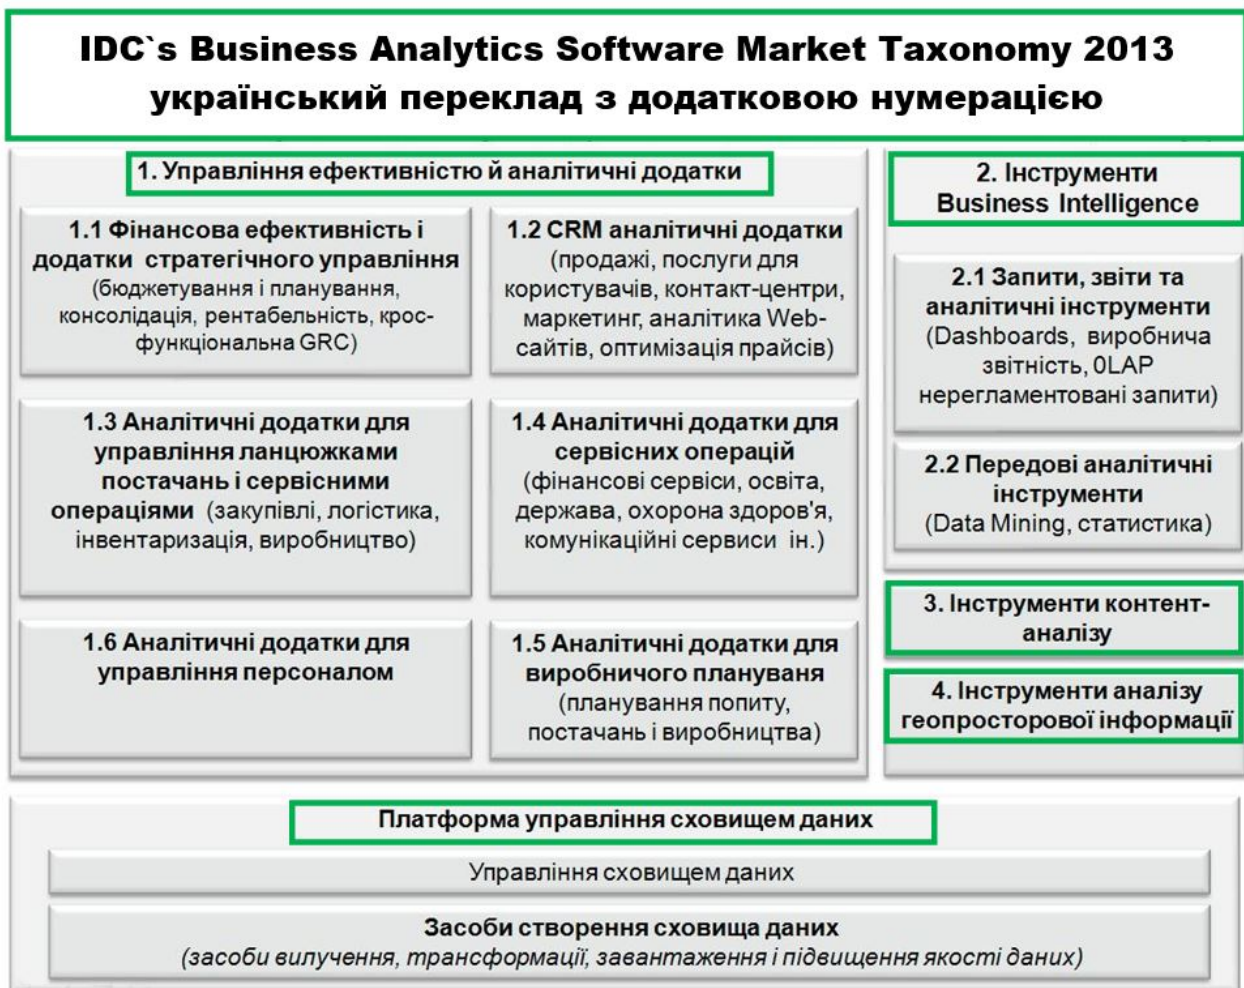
IDC`s Business Analytics Software Market Taxonomy 2013
український переклад з додатковою нумерацією

1. Управління ефективністю й аналітичні додатки

1.1 Фінансова ефективність і додатки стратегічного управління (бюджетування і планування, консолідація, рентабельність, крос-функціональна GRC)

1.2 CRM аналітичні додатки (продажі, послуги для користувачів, контакт-центри, маркетинг, аналітика Web-сайтів, оптимізація прайсів)

1.3 Аналітичні додатки для управління ланцюжками постачань і сервісними операціями (закупівлі, логістика, інвентаризація, виробництво)

1.4 Аналітичні додатки для сервісних операцій (фінансові сервіси, освіта, держава, охорона здоров'я, комунікаційні сервиси ін.)

1.6 Аналітичні додатки для управління персоналом

1.5 Аналітичні додатки для виробничого плануваня (планування попиту, постачань і виробництва)

2. Інструменти Business Intelligence

2.1 Запити, звіти та аналітичні інструменти (Dashboards, виробнича звітність, 0LAP нерегламентовані запити)

2.2 Передові аналітичні інструменти (Data Mining, статистика)

3. Інструменти контент-аналізу

4. Інструменти аналізу геопросторової інформації

Платформа управління сховищем даних

Управління сховищем даних

Засоби створення сховища даних
(засоби вилучення, трансформації, завантаження і підвищення якості даних)